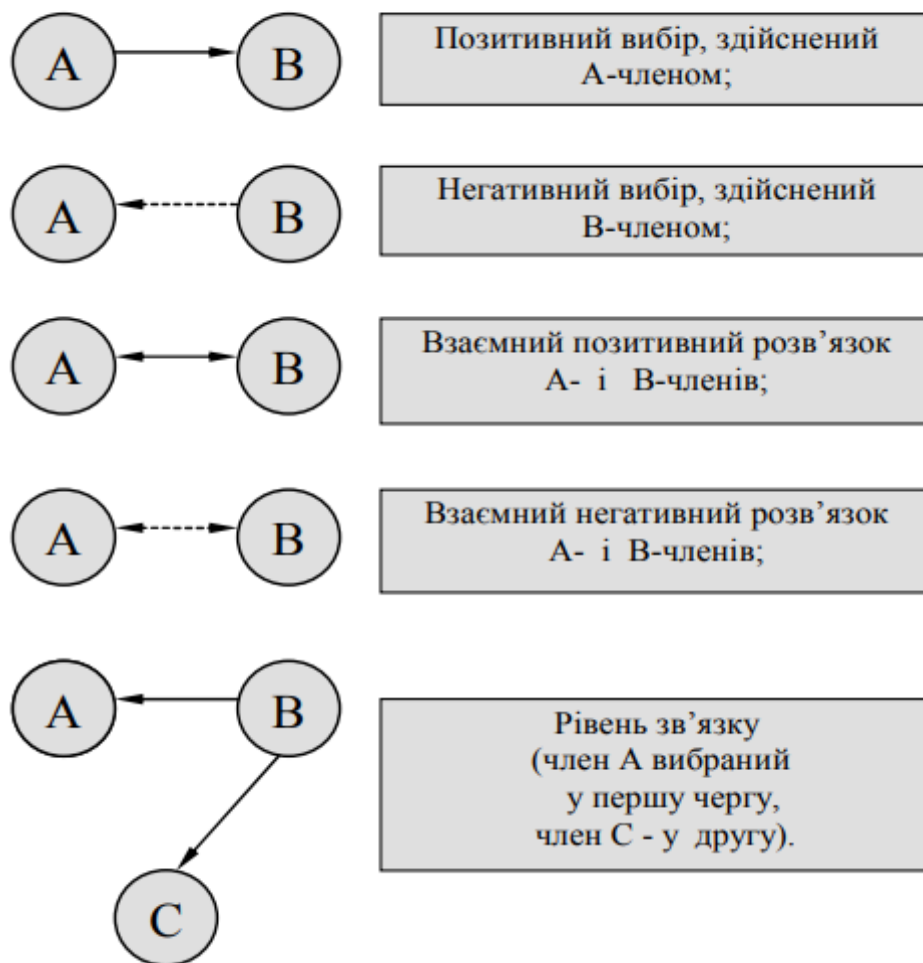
A

B

Позитивний вибір, здійснений А-членом;

A

B

Негативний вибір, здійснений В-членом;

A

B

Взаємний позитивний розв’язок А- і В-членів;

A

B

Взаємний негативний розв’язок А- і В-членів;

A

B

C

Рівень зв’язку (член А вибраний у першу чергу, член С - у другу).